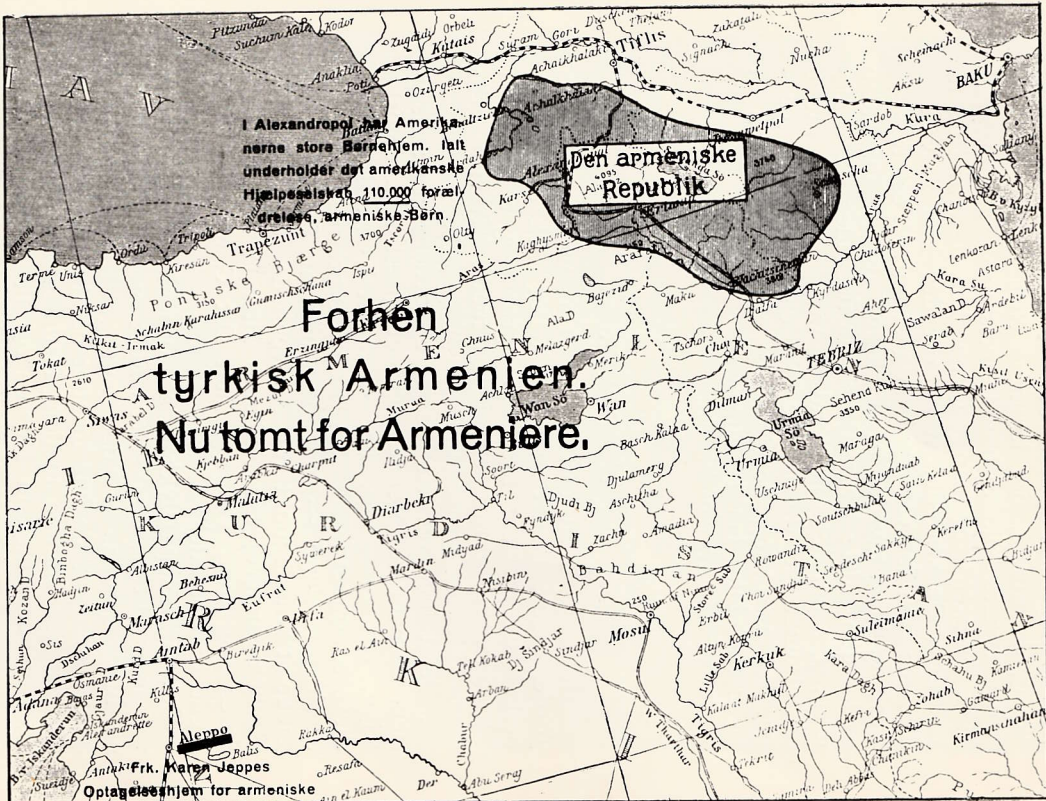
I Alexandropol har Amerikanerne store Børnehjem. Ialt underholder det amerikanske Hjælpeselskab 110.000 forældreløse armeniske Børn.

Den armeniske Republik

Forhen tyrkisk Armenien. Nu tomt for Armeniere.

Frk. Karen Jeppes Optagelseshjem for armeniske

Aleppo

Pitzunda
Suchum Kaleh
Kodor
Zugdidi
Orbeli
Kutais
Suram
Gori
Duschet
Tiflis
Signach
Zakatali
Nucha
Schemacha
BAKU
Anaklia
Poti
Ozurgeti
Achalzich
Achalkalaki
Aksu
Kura
Sardob
Batum
Karsk
Alexandropol
Trapezunt
Tripoli
Ordu
Kiresun
Pontiske Bjerge
Gumischchane
Ispir
Olty
Kaghysman
Ararat
Terme
Unia
Niksar
Schabin Karahissar
Kilkit-Irmak
Tokat
Erzingan
Bajazid
Maku
Chuskrein
Lenkoran
Astara
Kara Su
Ardebil
Ahr
Sarab
Sawalan D.
Chus
Ala D.
Melazgerd
Tschors
Choi
Marand
TEBRIZ
Sehend Kuh
Achlat
Wan Sö
Wan
Dilman
Urmia Sö
Maragha
Urmia
Basch Kalea
Djulamerg
Aschitha
Amadia
Zacho
Muscha
Murua
Ilidje
Charput
Malatia
Gurun
Sivas
Egin
Kjebban
Diarbekr
Soort
Tigris
Siwerek
Mardin
Midyad
Nisibin
Behesni
Adiaman
Eufrat
Zeitun
Marasch
Aintab
Biredjik
Ras el Ain
Tell Kokab
Dj. Sindjar
Sindjar
Mosul
Arban
Chabur
Kilis
Alexandrette
Antakie
Rakka
Resafa
Der
Abu Seray
Tigris
Erbil
Altyn Köprü
Kerkuk
Kara Dagh
Suleimanie
Rowandiz
Sihna
Kirmanschahan
Sautschbulak
Sakkiz
Miandoab
KURDISTAN
ARMENIEN
K
MESOPOTAMIEN
Iskanderun
Adana
Bagdad
Djebel
Tekrit
Samarra
Uschnuje
Hamadan
Kifri
Tauk
Kasr i Schirin
2610
3150
3700
3750
3350
250